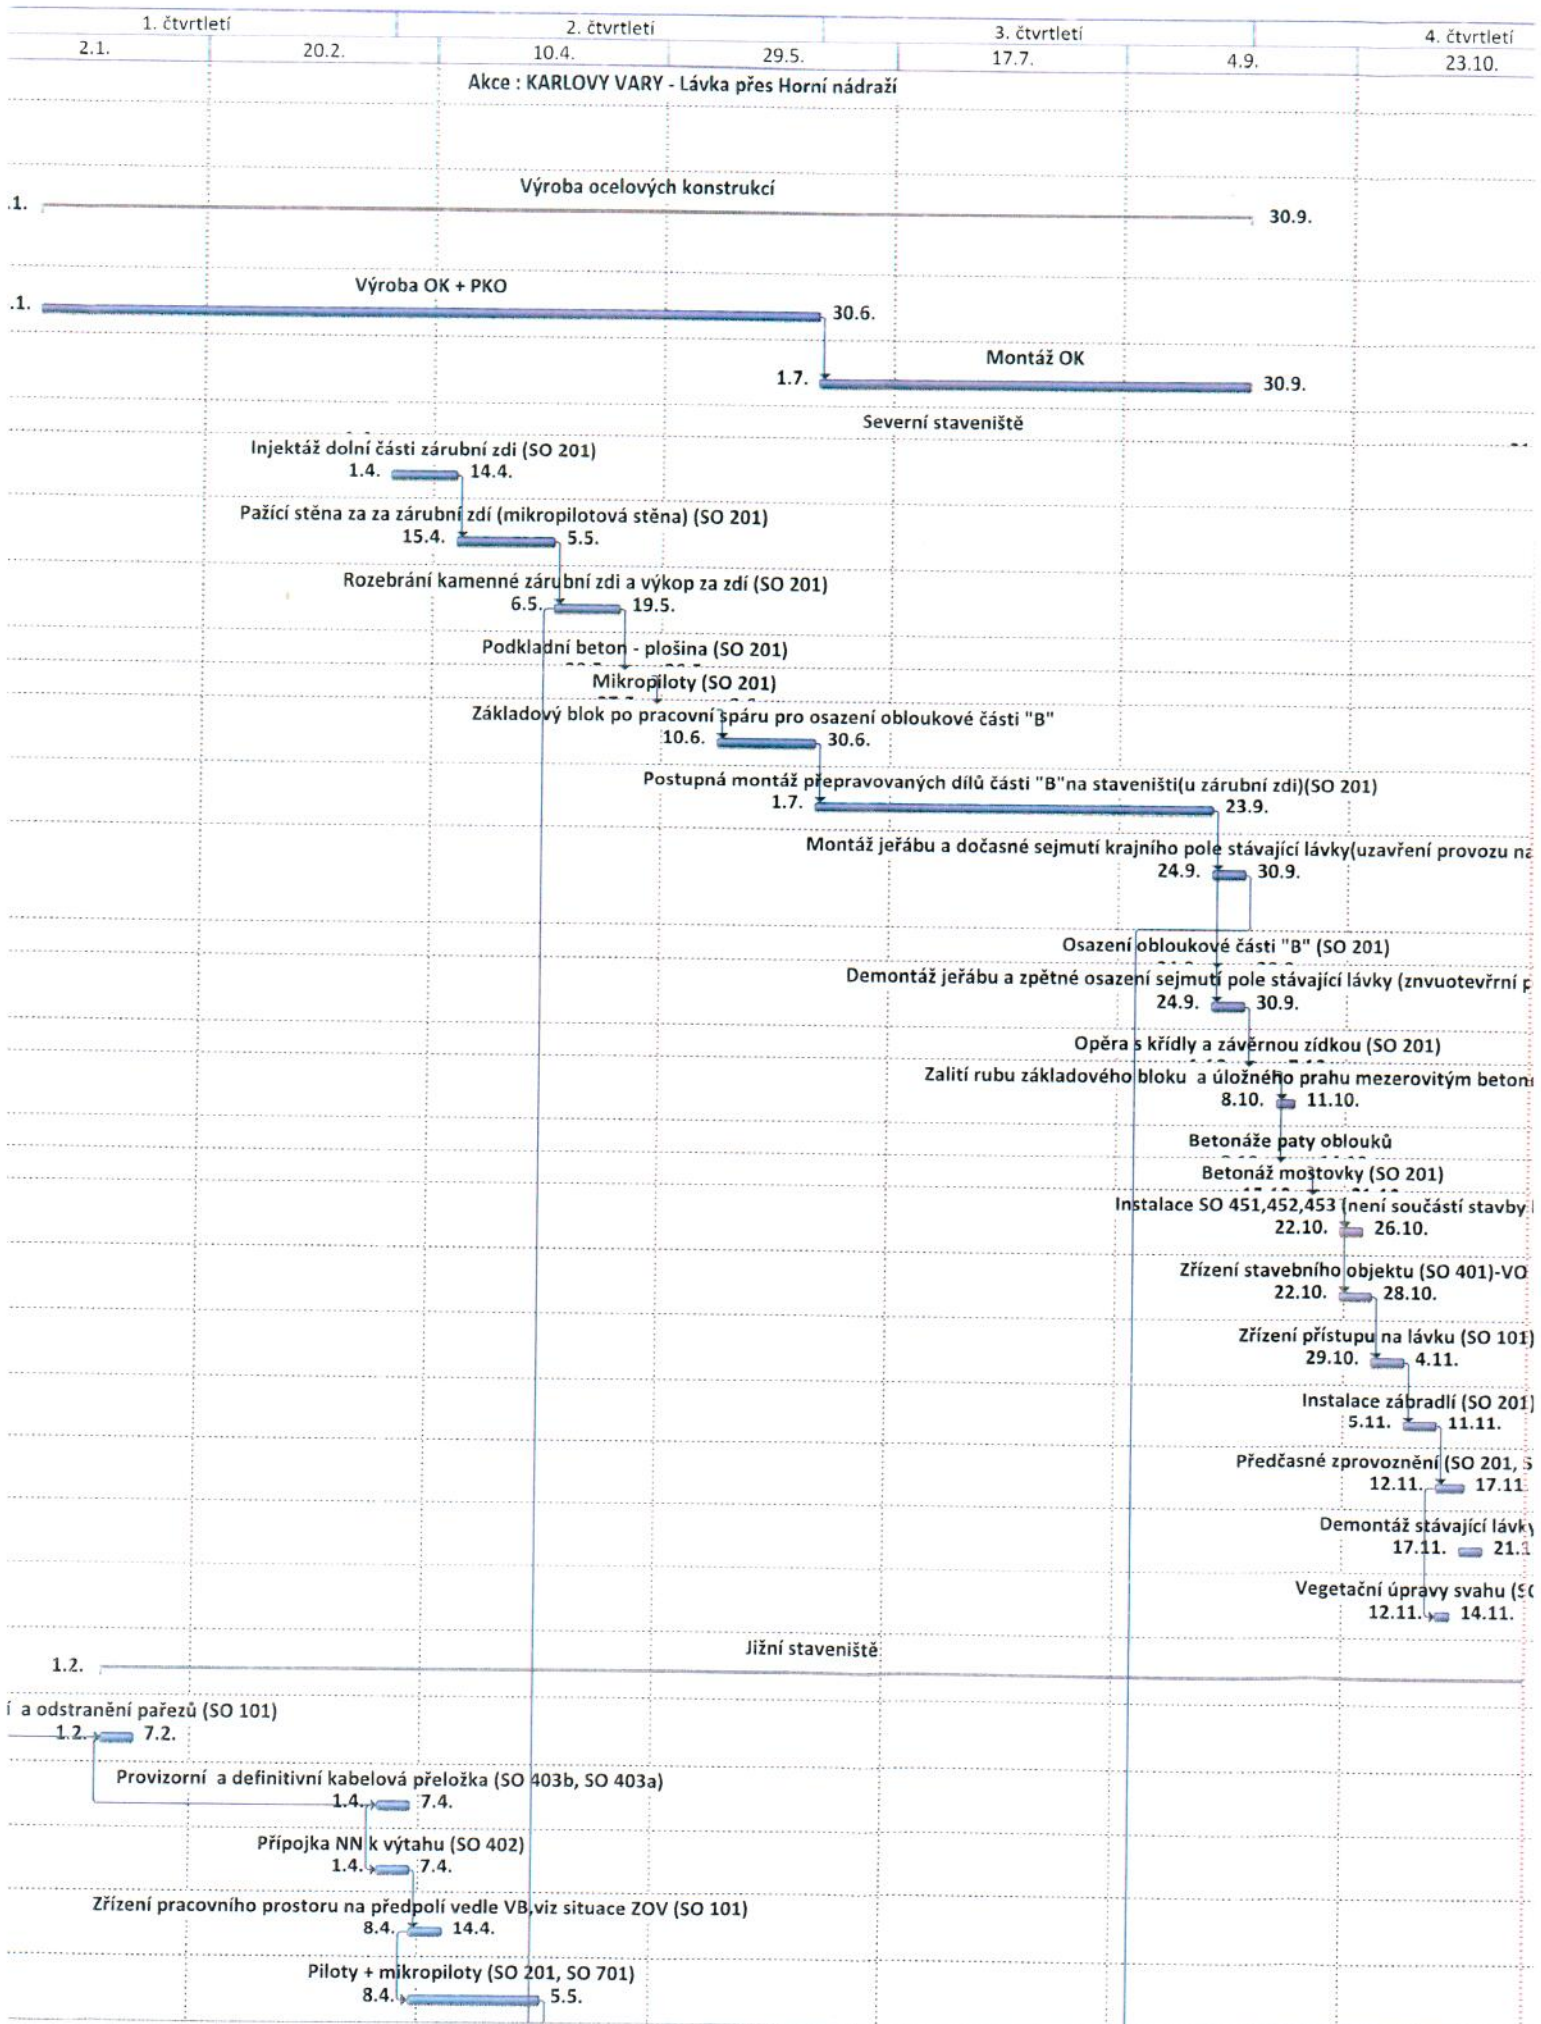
1. čtvrtletí
2. čtvrtletí
3. čtvrtletí
4. čtvrtletí
2.1.
20.2.
10.4.
29.5.
17.7.
4.9.
23.10.

Akce : KARLOVY VARY - Lávka přes Horní nádraží

Výroba ocelových konstrukcí
.1.
30.9.

Výroba OK + PKO
.1.
30.6.

Montáž OK
1.7.
30.9.

Severní staveniště

Injektáž dolní části zárubní zdi (SO 201)
1.4. 14.4.

Pažící stěna za za zárubní zdí (mikropilotová stěna) (SO 201)
15.4. 5.5.

Rozebrání kamenné zárubní zdi a výkop za zdí (SO 201)
6.5. 19.5.

Podkladní beton - plošina (SO 201)
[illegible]

Mikropiloty (SO 201)
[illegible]

Základový blok po pracovní spáru pro osazení obloukové části "B"
10.6. 30.6.

Postupná montáž přepravovaných dílů části "B"na staveništi(u zárubní zdi)(SO 201)
1.7. 23.9.

Montáž jeřábu a dočasné sejmutí krajního pole stávající lávky(uzavření provozu na
24.9. 30.9.

Osazení obloukové části "B" (SO 201)
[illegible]

Demontáž jeřábu a zpětné osazení sejmutí pole stávající lávky (znvuotevřrní p
24.9. 30.9.

Opěra s křídly a závěrnou zídkou (SO 201)
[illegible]

Zalití rubu základového bloku a úložného prahu mezerovitým betonem
8.10. 11.10.

Betonáže paty oblouků
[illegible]

Betonáž mostovky (SO 201)
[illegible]

Instalace SO 451,452,453 (není součástí stavby
22.10. 26.10.

Zřízení stavebního objektu (SO 401)-VO
22.10. 28.10.

Zřízení přístupu na lávku (SO 101)
29.10. 4.11.

Instalace zábradlí (SO 201)
5.11. 11.11.

Předčasné zprovoznění (SO 201, S
12.11. 17.11

Demontáž stávající lávky
17.11. 21.1

Vegetační úpravy svahu (S
12.11. 14.11.

Jižní staveniště
1.2.

í a odstranění pařezů (SO 101)
1.2. 7.2.

Provizorní a definitivní kabelová přeložka (SO 403b, SO 403a)
1.4. 7.4.

Přípojka NN k výtahu (SO 402)
1.4. 7.4.

Zřízení pracovního prostoru na předpolí vedle VB,viz situace ZOV (SO 101)
8.4. 14.4.

Piloty + mikropiloty (SO 201, SO 701)
8.4. 5.5.